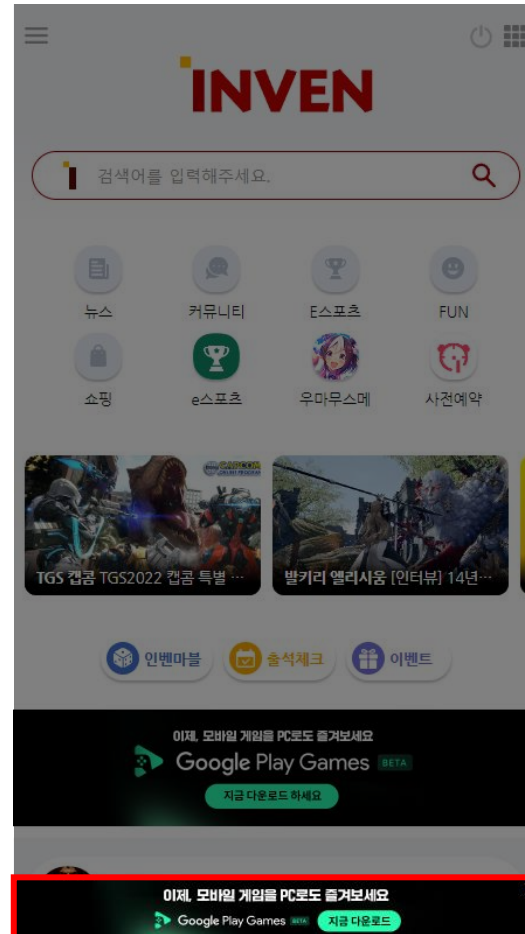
INVEN

검색어를 입력해주세요.

뉴스
커뮤니티
E스포츠
FUN
쇼핑
e스포츠
우마무스메
사전예약

CAPCOM
TGS 캡콤 TGS2022 캡콤 특별 ···
발키리 엘리시움 [인터뷰] 14년···

인벤마블
출석체크
이벤트

이제, 모바일 게임을 PC로도 즐겨보세요
Google Play Games BETA
지금 다운로드 하세요

이제, 모바일 게임을 PC로도 즐겨보세요
Google Play Games BETA 지금 다운로드